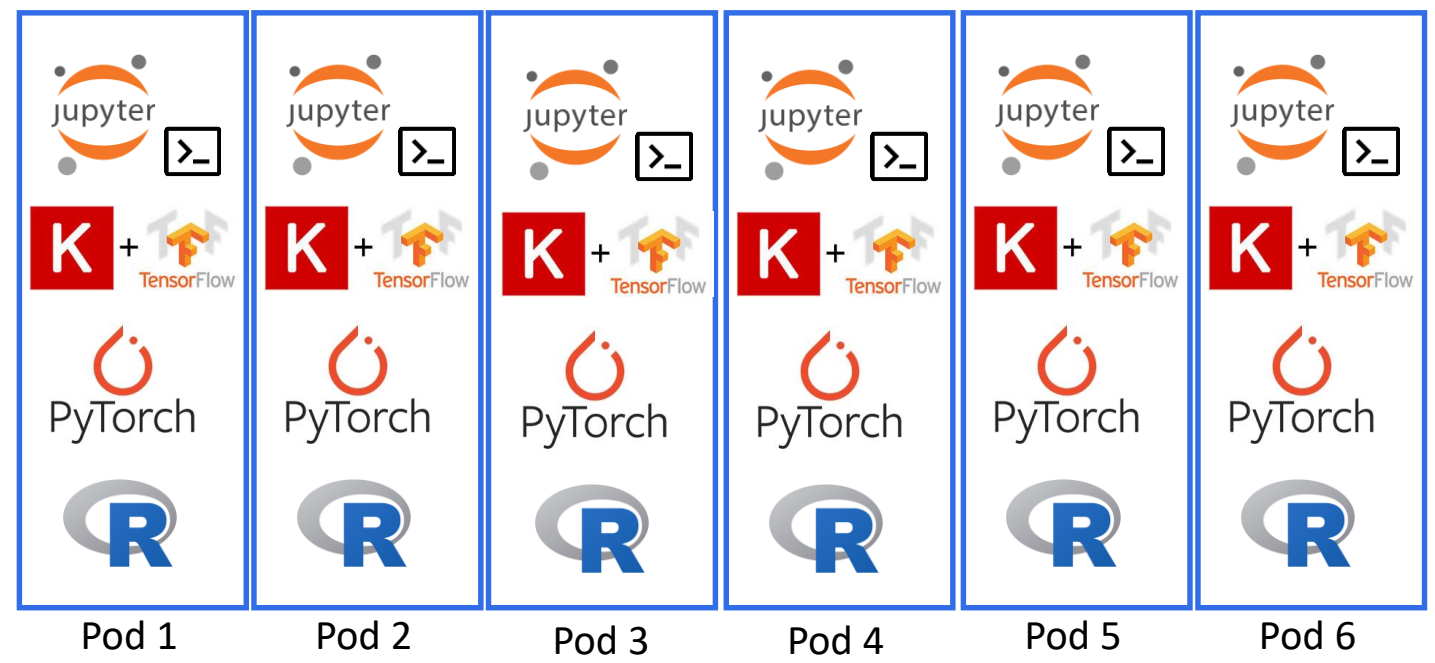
jupyter
>_
K + TensorFlow
PyTorch
R
Pod 1

jupyter
>_
K + TensorFlow
PyTorch
R
Pod 2

jupyter
>_
K + TensorFlow
PyTorch
R
Pod 3

jupyter
>_
K + TensorFlow
PyTorch
R
Pod 4

jupyter
>_
K + TensorFlow
PyTorch
R
Pod 5

jupyter
>_
K + TensorFlow
PyTorch
R
Pod 6